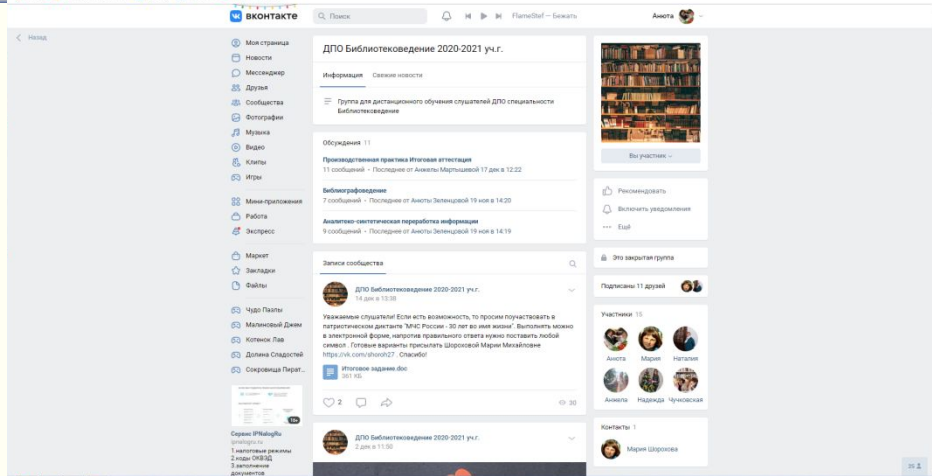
вконтакте

Поиск

FlameStef – Бежать

Анюта

Назад

Моя страница
Новости
Мессенджер
Друзья
Сообщества
Фотографии
Музыка
Видео
Клипы
Игры

Мини-приложения
Работа
Экспресс

Маркет
Закладки
Файлы

Чудо Пазлы
Малиновый Джем
Котенок Лав
Долина Сладостей
Сокровища Пират...

Сервис IPNalogRu
ipnalogru.ru
1.налоговые режимы
2.коды ОКВЭД
3.заполнение документов

ДПО Библиотековедение 2020-2021 уч.г.

Информация   Свежие новости

Группа для дистанционного обучения слушателей ДПО специальности Библиотековедение

Обсуждения 11

Производственная практика Итоговая аттестация
11 сообщений · Последнее от Анжелы Мартышевой 17 дек в 12:22

Библиографоведение
7 сообщений · Последнее от Анюты Зеленцовой 19 ноя в 14:20

Аналитико-синтетическая переработка информации
9 сообщений · Последнее от Анюты Зеленцовой 19 ноя в 14:19

Записи сообщества

ДПО Библиотековедение 2020-2021 уч.г.
14 дек в 13:38

Уважаемые слушатели! Если есть возможность, то просим поучаствовать в патриотическом диктанте "МЧС России - 30 лет во имя жизни". Выполнить можно в электронной форме, напротив правильного ответа нужно поставить любой символ . Готовые варианты присылать Шороховой Марии Михайловне https://vk.com/shoroh27 . Спасибо!

Итоговое задание.doc
361 КБ

2   30

ДПО Библиотековедение 2020-2021 уч.г.
2 дек в 11:50

Вы участник

Рекомендовать
Включить уведомления
Ещё

Это закрытая группа

Подписаны 11 друзей

Участники 15
Анюта   Мария   Наталия
Анжела   Надежда   Чуковская

Контакты 1
Мария Шорохова